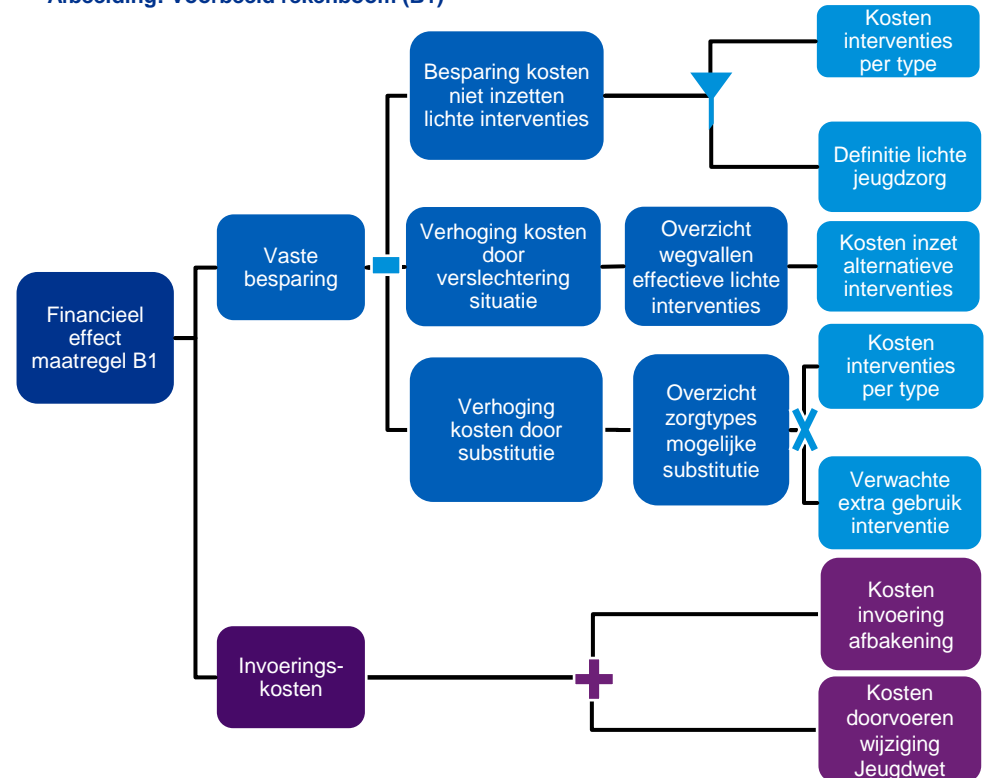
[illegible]

Financieel effect maatregel B1

Vaste besparing

Besparing kosten niet inzetten lichte interventies

Kosten interventies per type

Definitie lichte jeugdzorg

Verhoging kosten door verslechtering situatie

Overzicht wegvallen effectieve lichte interventies

Kosten inzet alternatieve interventies

Verhoging kosten door substitutie

Overzicht zorgtypes mogelijke substitutie

Kosten interventies per type

Verwachte extra gebruik interventie

Invoeringskosten

Kosten invoering afbakening

Kosten doorvoeren wijziging Jeugdwet